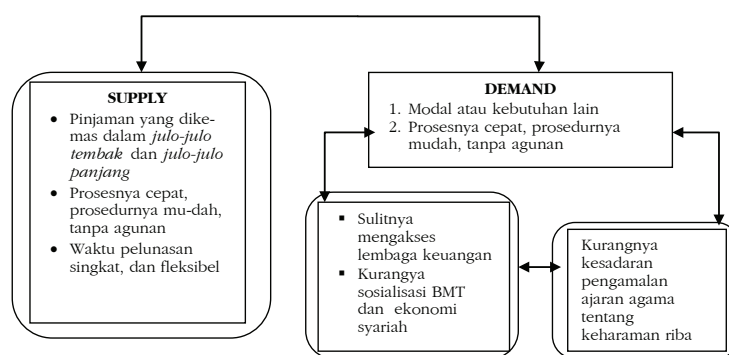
SUPPLY

- Pinjaman yang dikemas dalam *julo-julo tembak* dan *julo-julo panjang*
- Prosesnya cepat, prosedurnya mu-dah, tanpa agunan
- Waktu pelunasan singkat, dan fleksibel

DEMAND

1. Modal atau kebutuhan lain
2. Prosesnya cepat, prosedurnya mudah, tanpa agunan

- Sulitnya mengakses lembaga keuangan
- Kurangya sosialisasi BMT dan ekonomi syariah

Kurangnya kesadaran pengamalan ajaran agama tentang keharaman riba